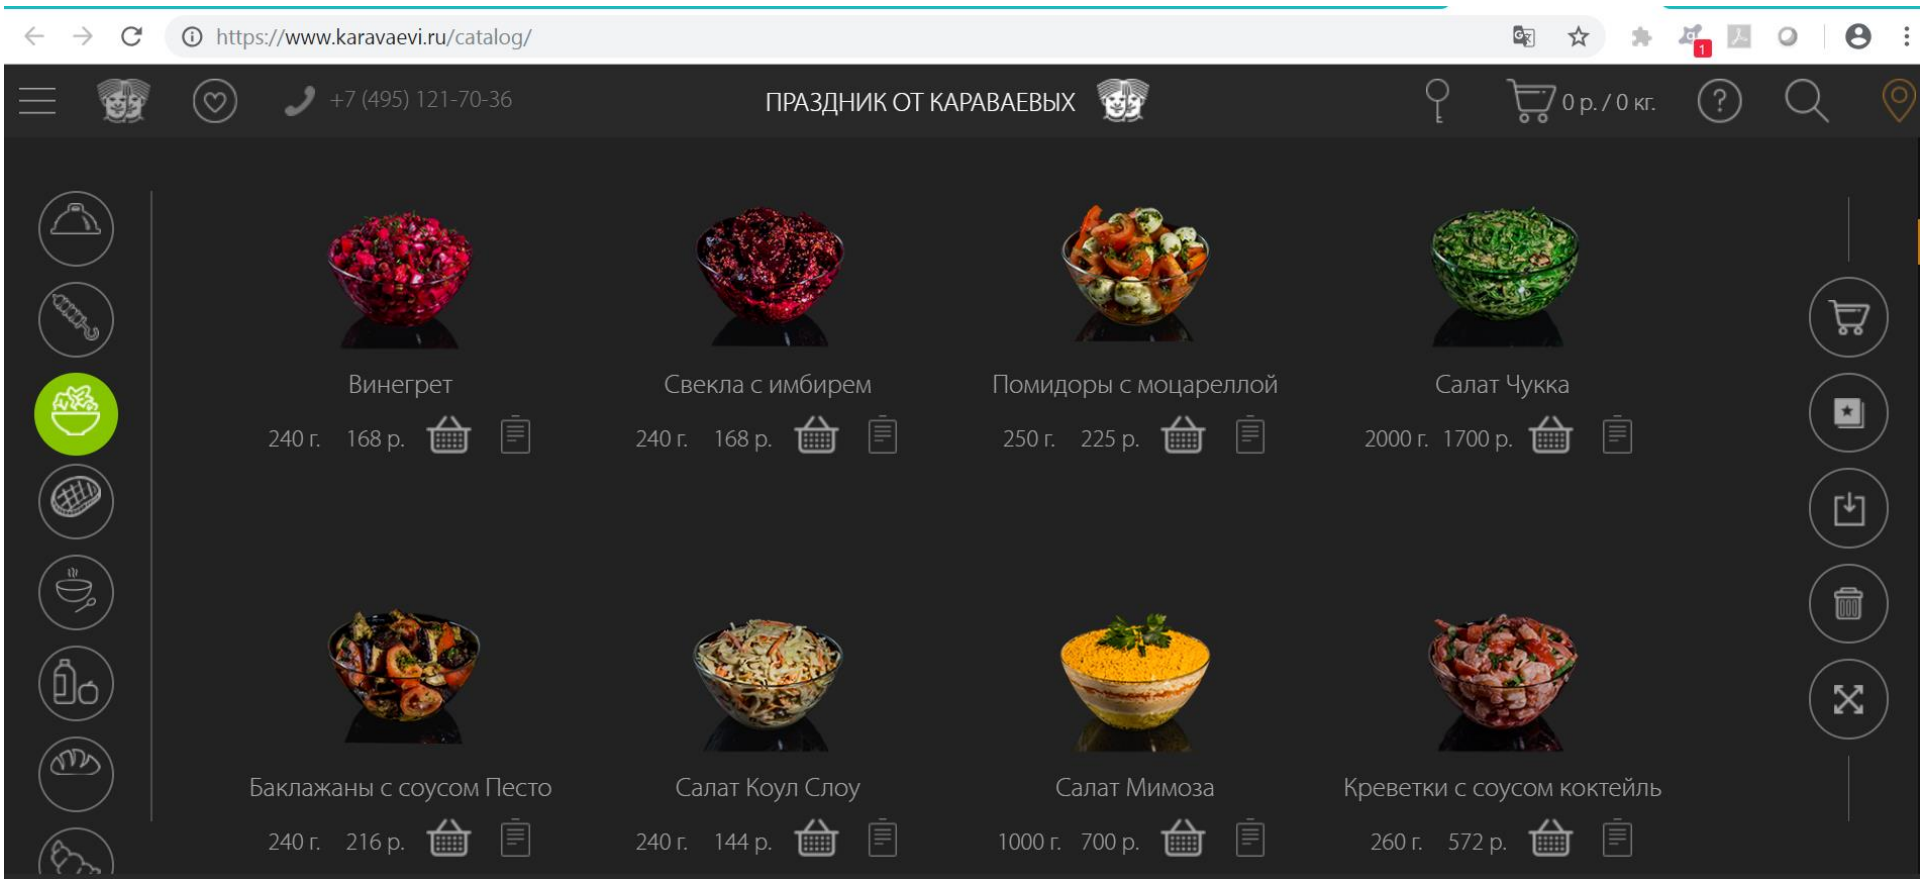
https://www.karavaevi.ru/catalog/

+7 (495) 121-70-36

ПРАЗДНИК ОТ КАРАВАЕВЫХ

0 р. / 0 кг.

Винегрет
240 г. 168 р.

Свекла с имбирем
240 г. 168 р.

Помидоры с моцареллой
250 г. 225 р.

Салат Чукка
2000 г. 1700 р.

Баклажаны с соусом Песто
240 г. 216 р.

Салат Коул Слоу
240 г. 144 р.

Салат Мимоза
1000 г. 700 р.

Креветки с соусом коктейль
260 г. 572 р.